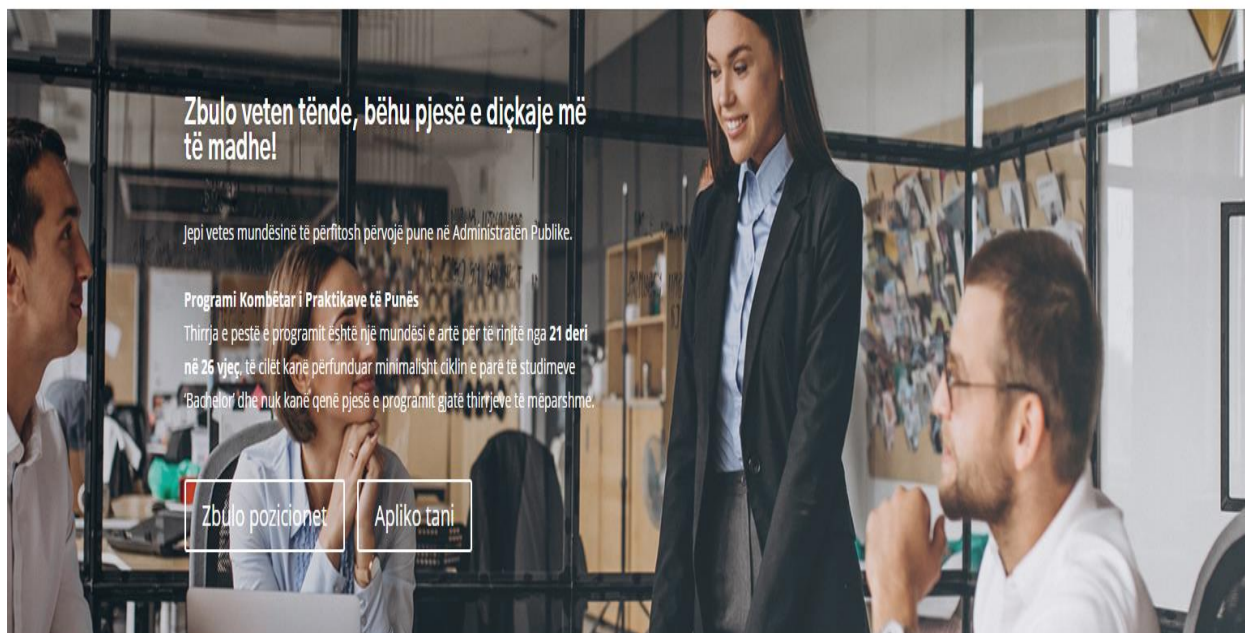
Zbulo veten tënde, bëhu pjesë e diçkaje më të madhe!

Jepi vetes mundësinë të përfitosh përvojë pune në Administratën Publike.

**Programi Kombëtar i Praktikave të Punës**
Thirrja e pestë e programit është një mundësi e artë për të rinjtë nga **21 deri në 26 vjeç**, të cilët kanë përfunduar minimalisht ciklin e parë të studimeve 'Bachelor' dhe nuk kanë qenë pjesë e programit gjatë thirrjeve të mëparshme.

Zbulo pozicionet

Apliko tani